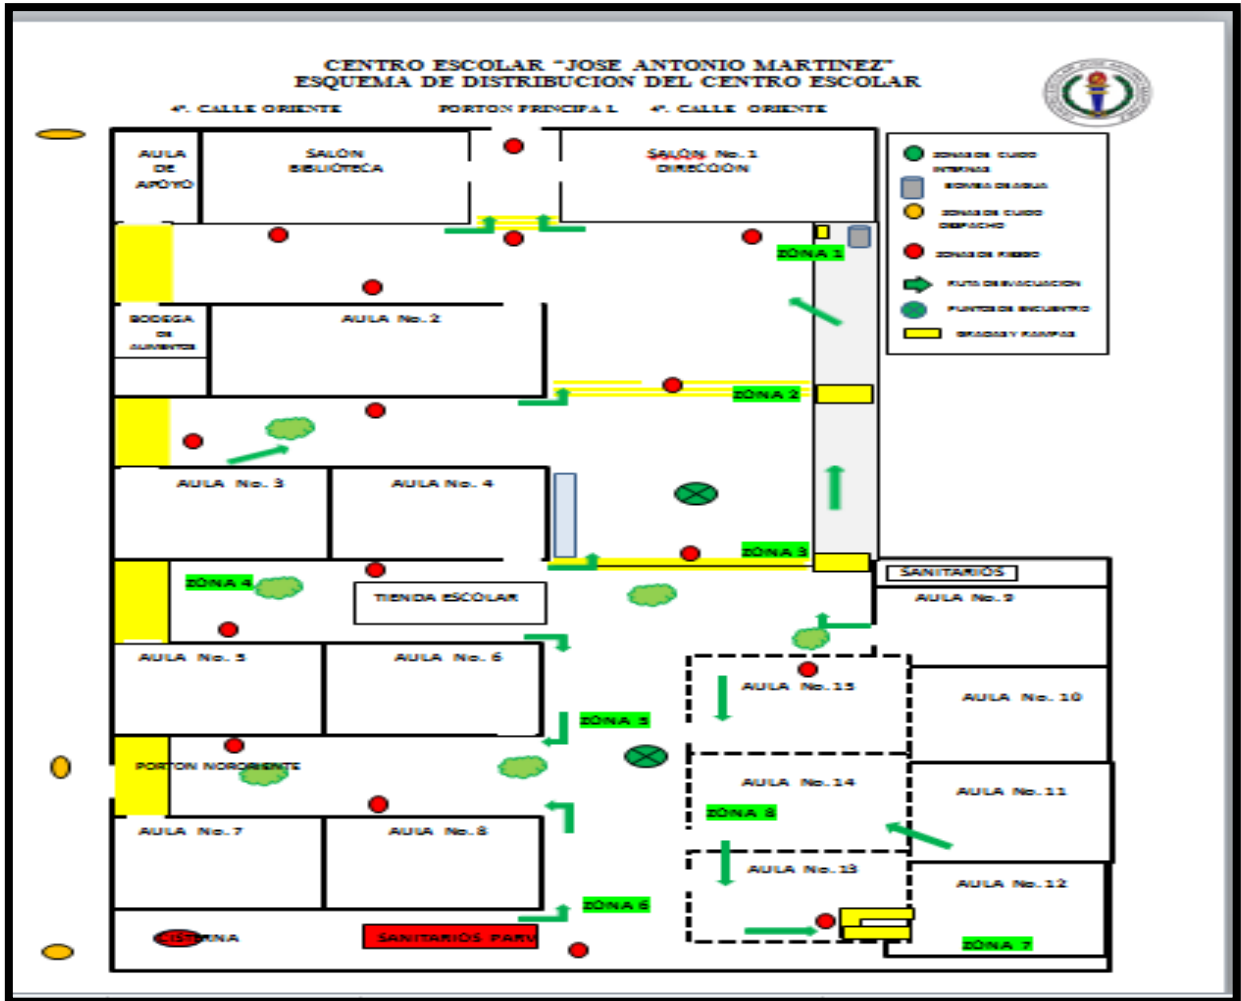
CENTRO ESCOLAR "JOSE ANTONIO MARTINEZ"
ESQUEMA DE DISTRIBUCION DEL CENTRO ESCOLAR

4ª. CALLE ORIENTE PORTON PRINCIPAL 4ª. CALLE ORIENTE

AULA DE APOYO

SALON BIBLIOTECA

SALON No. 1 DIRECCION

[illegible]
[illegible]
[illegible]
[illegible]
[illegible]
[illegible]
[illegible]

ZONA 1

BODEGA DE ALIMENTOS

AULA No. 2

ZONA 2

AULA No. 3

AULA No. 4

ZONA 3

ZONA 4

TIENDA ESCOLAR

SANITARIOS

AULA No. 9

AULA No. 5

AULA No. 6

AULA No. 15

AULA No. 10

ZONA 5

PORTON NORORIENTE

AULA No. 14

AULA No. 11

ZONA 8

AULA No. 7

AULA No. 8

AULA No. 13

AULA No. 12

ZONA 6

CISTERNA

SANITARIOS PARV

ZONA 7